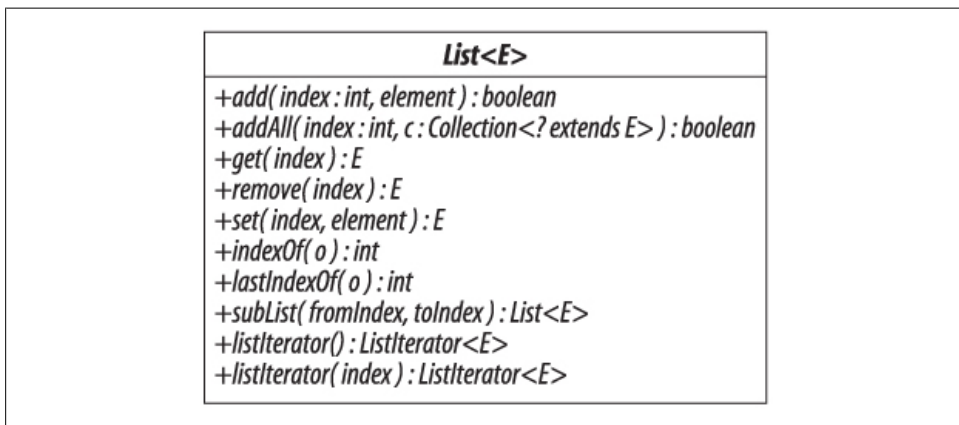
List<E>

+add( index : int, element ) : boolean
+addAll( index : int, c : Collection<? extends E> ) : boolean
+get( index ) : E
+remove( index ) : E
+set( index, element ) : E
+indexOf( o ) : int
+lastIndexOf( o ) : int
+subList( fromIndex, toIndex ) : List<E>
+listIterator() : ListIterator<E>
+listIterator( index ) : ListIterator<E>